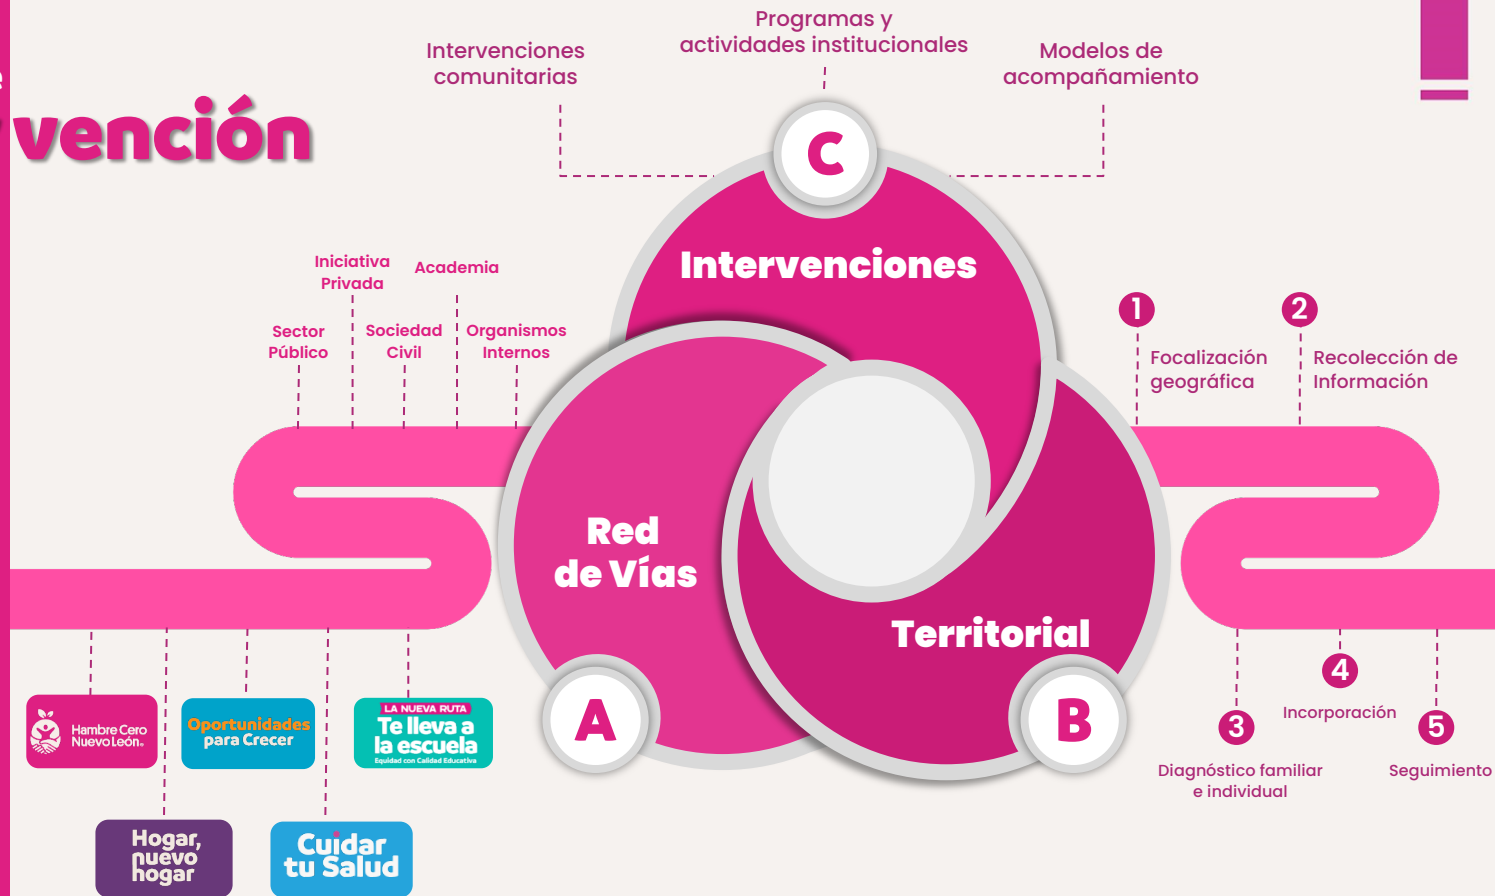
vención

Intervenciones comunitarias

Programas y actividades institucionales

Modelos de acompañamiento

C

Intervenciones

Iniciativa Privada

Academia

Sector Público

Sociedad Civil

Organismos Internos

Red de Vías

Territorial

A

B

1

Focalización geográfica

2

Recolección de Información

3

Diagnóstico familiar e individual

4

Incorporación

5

Seguimiento

Hambre Cero Nuevo León

Oportunidades para Crecer

LA NUEVA RUTA
Te lleva a la escuela
Equidad con Calidad Educativa

Hogar, nuevo hogar

Cuidar tu Salud